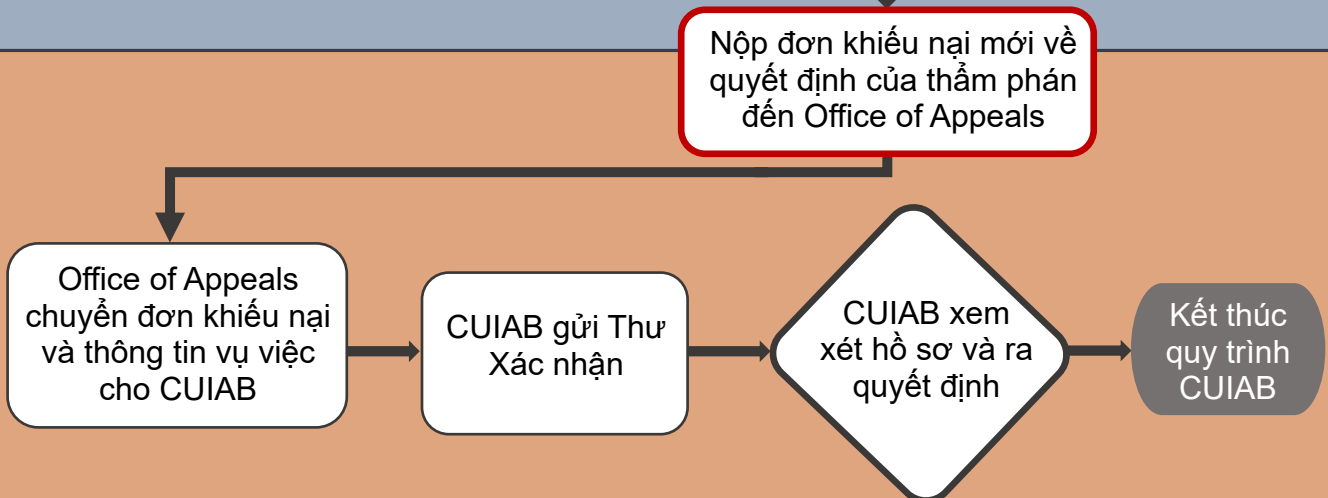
Nộp đơn khiếu nại mới về quyết định của thẩm phán đến Office of Appeals

Office of Appeals chuyển đơn khiếu nại và thông tin vụ việc cho CUIAB

CUIAB gửi Thư Xác nhận

CUIAB xem xét hồ sơ và ra quyết định

Kết thúc quy trình CUIAB